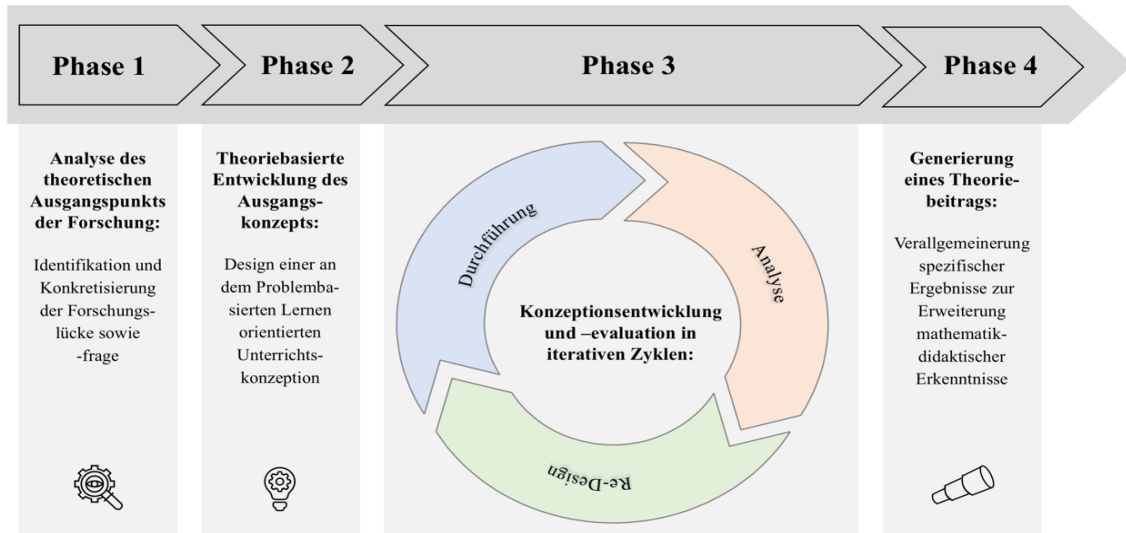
Phase 1

Phase 2

Phase 3

Phase 4

Analyse des theoretischen Ausgangspunkts der Forschung:

Identifikation und Konkretisierung der Forschungslücke sowie -frage

Theoriebasierte Entwicklung des Ausgangskonzepts:

Design einer an dem Problembasierten Lernen orientierten Unterrichtskonzeption

Durchführung

Analyse

Konzeptionsentwicklung und –evaluation in iterativen Zyklen:

Re-Design

Generierung eines Theoriebeitrags:

Verallgemeinerung spezifischer Ergebnisse zur Erweiterung mathematikdidaktischer Erkenntnisse